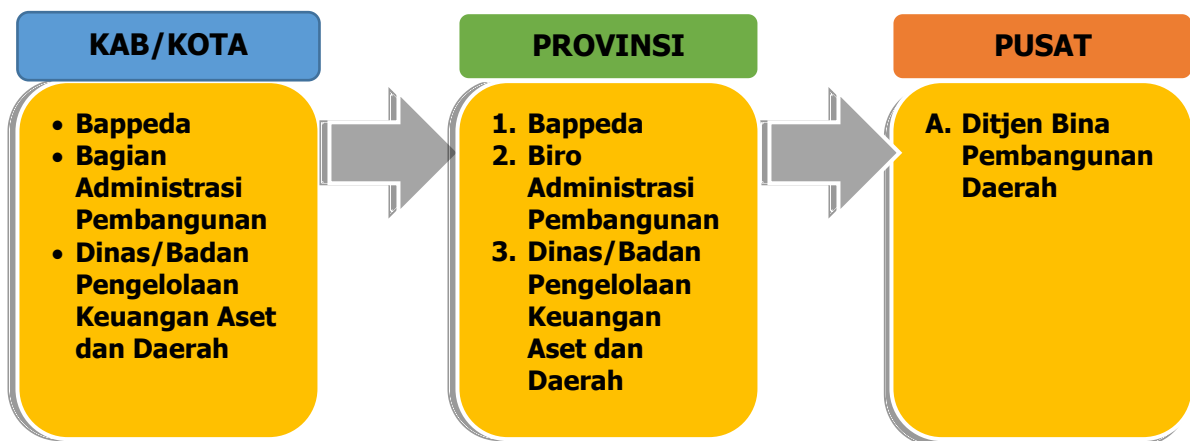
KAB/KOTA

• Bappeda
• Bagian Administrasi Pembangunan
• Dinas/Badan Pengelolaan Keuangan Aset dan Daerah

PROVINSI

1. Bappeda
2. Biro Administrasi Pembangunan
3. Dinas/Badan Pengelolaan Keuangan Aset dan Daerah

PUSAT

A. Ditjen Bina Pembangunan Daerah